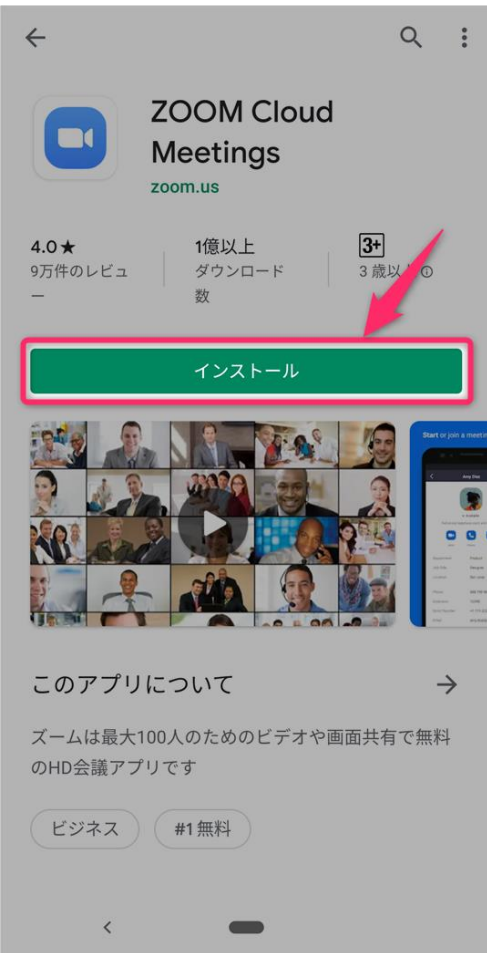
ZOOM Cloud Meetings
zoom.us

4.0★
9万件のレビュー

1億以上
ダウンロード数

3+
3 歳以上

インストール

Start or join a meetin

このアプリについて

ズームは最大100人のためのビデオや画面共有で無料のHD会議アプリです

ビジネス

#1 無料